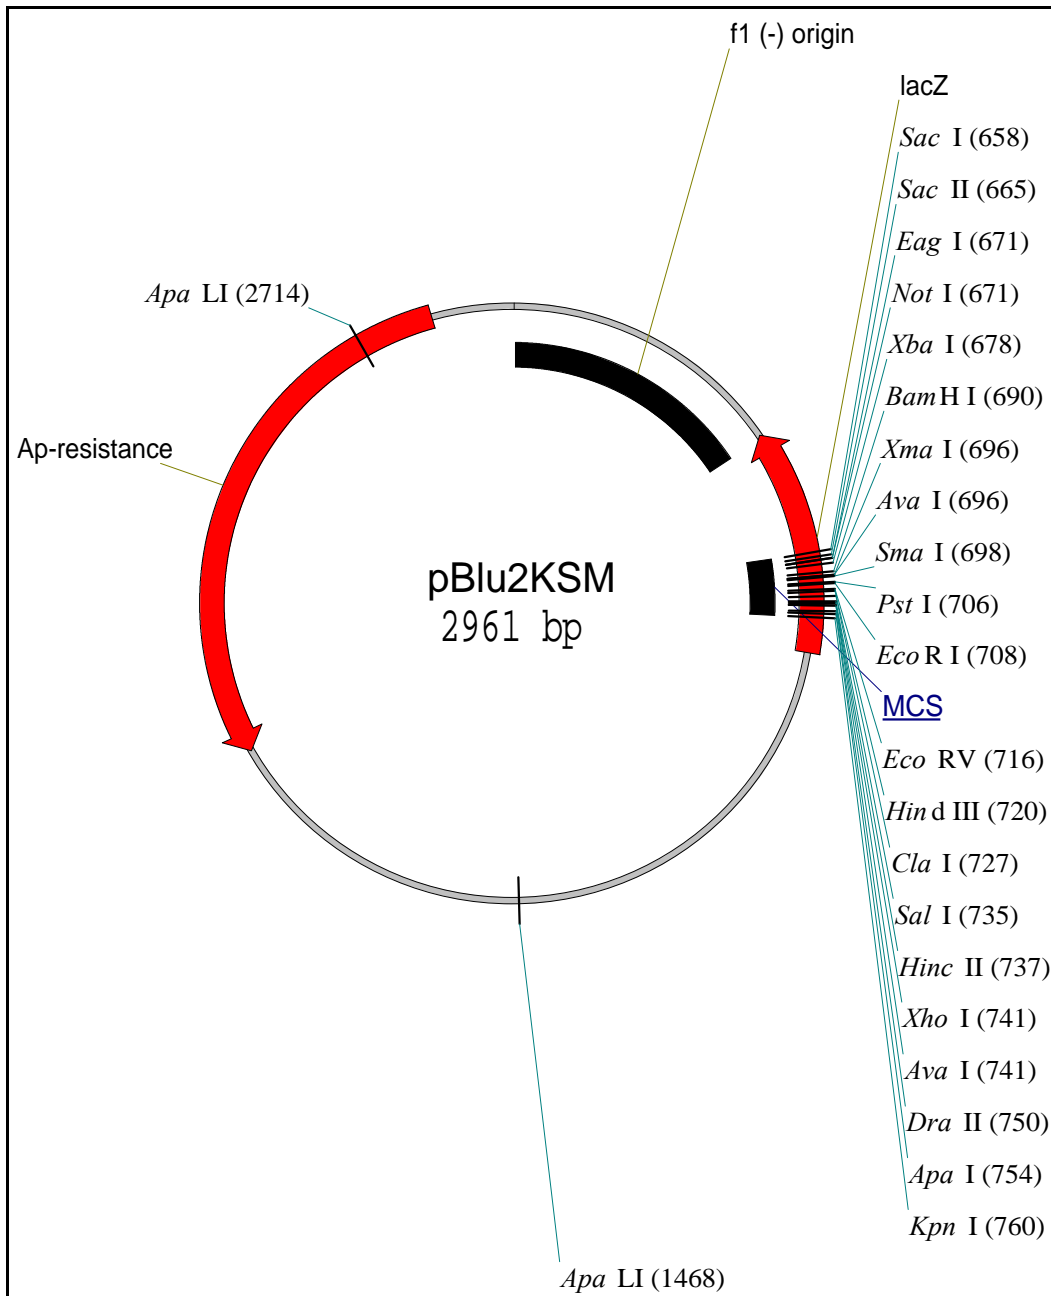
f1 (-) origin

lacZ

Sac I (658)

Sac II (665)

Eag I (671)

Not I (671)

Xba I (678)

BamH I (690)

Xma I (696)

Ava I (696)

Sma I (698)

Pst I (706)

EcoR I (708)

MCS

Eco RV (716)

Hind III (720)

Cla I (727)

Sal I (735)

Hinc II (737)

Xho I (741)

Ava I (741)

Dra II (750)

Apa I (754)

Kpn I (760)

Apa LI (2714)

Ap-resistance

pBlu2KSM
2961 bp

Apa LI (1468)